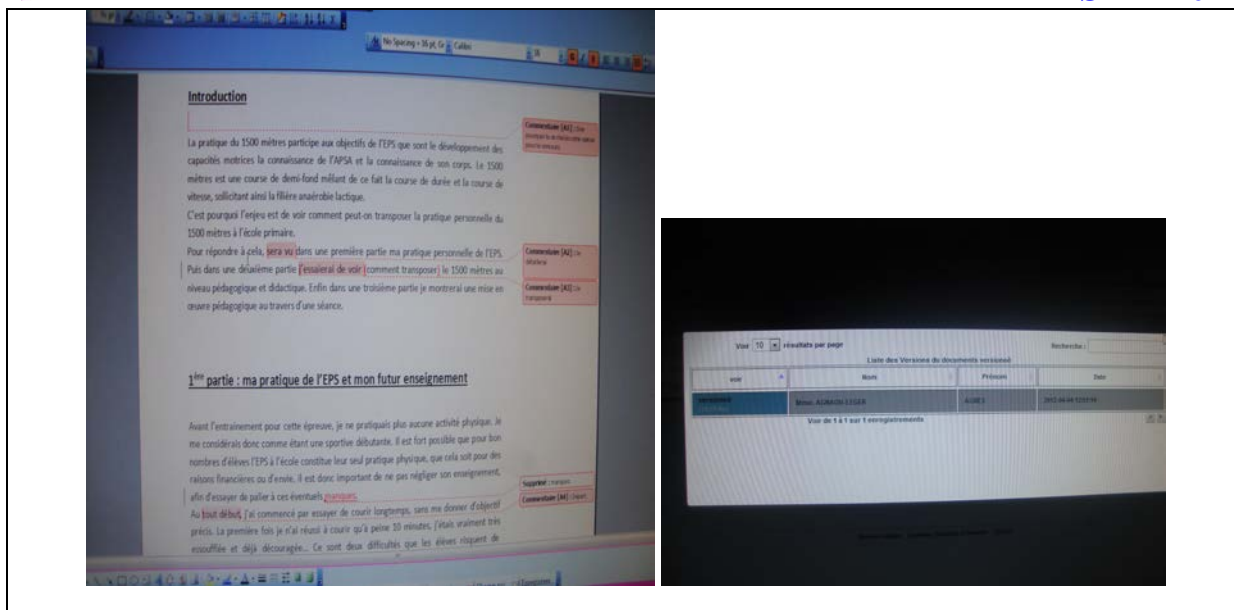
No Spacing • 36 pt, Gr Calibri

Introduction

Commentaire [A1]: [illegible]

La pratique du 1500 mètres participe aux objectifs de l'EPS que sont le développement des capacités motrices la connaissance de l'APSA et la connaissance de son corps. Le 1500 mètres est une course de demi-fond mêlant de ce fait la course de durée et la course de vitesse, sollicitant ainsi la filière anaérobie lactique.

C'est pourquoi l'enjeu est de voir comment peut-on transposer la pratique personnelle du 1500 mètres à l'école primaire.

Pour répondre à cela, sera vu dans une première partie ma pratique personnelle de l'EPS. Puis dans une deuxième partie j'essaierai de voir (comment transposer) le 1500 mètres au niveau pédagogique et didactique. Enfin dans une troisième partie je montrerai une mise en œuvre pédagogique au travers d'une séance.

Commentaire [A2]: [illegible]

Commentaire [A3]: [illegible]

1ère partie : ma pratique de l'EPS et mon futur enseignement

Avant l'entrainement pour cette épreuve, je ne pratiquais plus aucune activité physique. Je me considérais donc comme étant une sportive débutante. Il est fort possible que pour bon nombres d'élèves l'EPS à l'école constitue leur seul pratique physique, que cela soit pour des raisons financières ou d'envie. Il est donc important de ne pas négliger son enseignement, afin d'essayer de palier à ces éventuels manques.

Supprimé : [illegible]

Commentaire [A4]: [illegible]

Au tout début, j'ai commencé par essayer de courir longtemps, sans me donner d'objectif précis. La première fois je n'ai réussi à courir qu'à peine 10 minutes, j'étais vraiment très essoufflée et déjà découragée... Ce sont deux difficultés que les élèves risquent de

Voir 10 résultats par page

Recherche :

Liste des Versions du documents versionné

| voir | Nom | Prénom | Date |
|---|---|---|---|
| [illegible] | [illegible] | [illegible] | 2012-04-04 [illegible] |

Voir de 1 à 1 sur 1 enregistrements